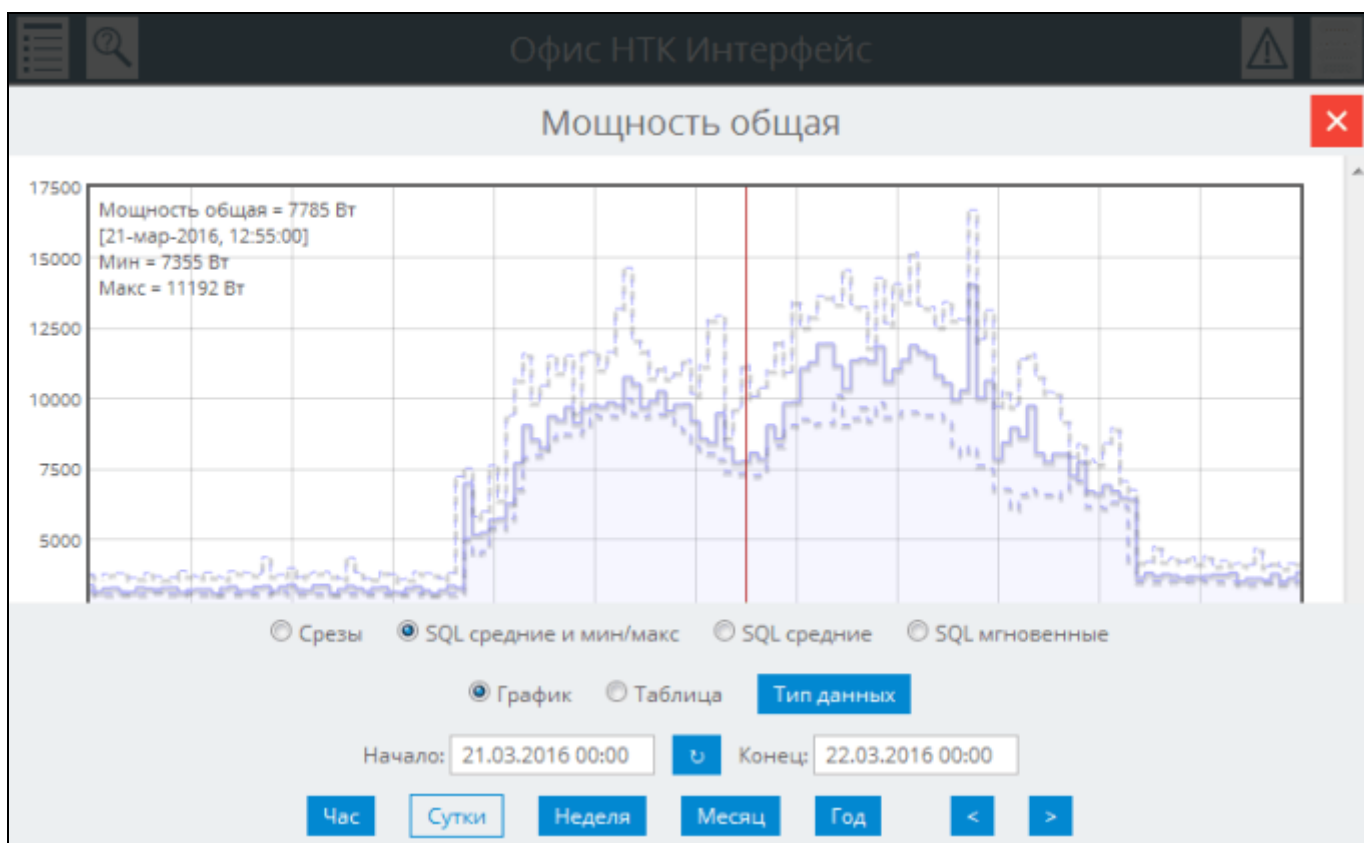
Офис НТК Интерфейс

Мощность общая

×

17500
15000
12500
10000
7500
5000

Мощность общая = 7785 Вт
[21-мар-2016, 12:55:00]
Мин = 7355 Вт
Макс = 11192 Вт

Срезы SQL средние и мин/макс SQL средние SQL мгновенные

График Таблица Тип данных

Начало: 21.03.2016 00:00 ↻ Конец: 22.03.2016 00:00

Час Сутки Неделя Месяц Год < >